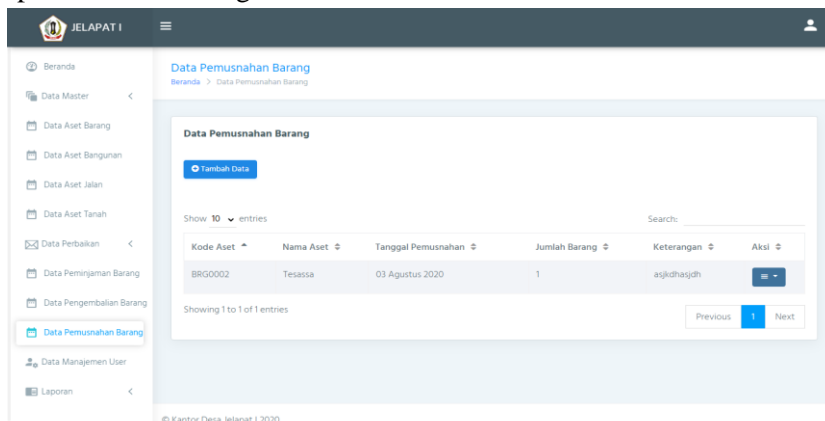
JELAPAT I

Beranda
Data Master
Data Aset Barang
Data Aset Bangunan
Data Aset Jalan
Data Aset Tanah
Data Perbaikan
Data Peminjaman Barang
Data Pengembalian Barang
Data Pemusnahan Barang
Data Manajemen User
Laporan

Data Pemusnahan Barang
Beranda > Data Pemusnahan Barang

Data Pemusnahan Barang

Tambah Data

Show 10 entries

Search:

| Kode Aset | Nama Aset | Tanggal Pemusnahan | Jumlah Barang | Keterangan | Aksi |
|---|---|---|---|---|---|
| BRG0002 | Tesassa | 03 Agustus 2020 | 1 | asjkdhasjdh | |

Showing 1 to 1 of 1 entries

Previous 1 Next

© Kantor Desa Jelapat I 2020